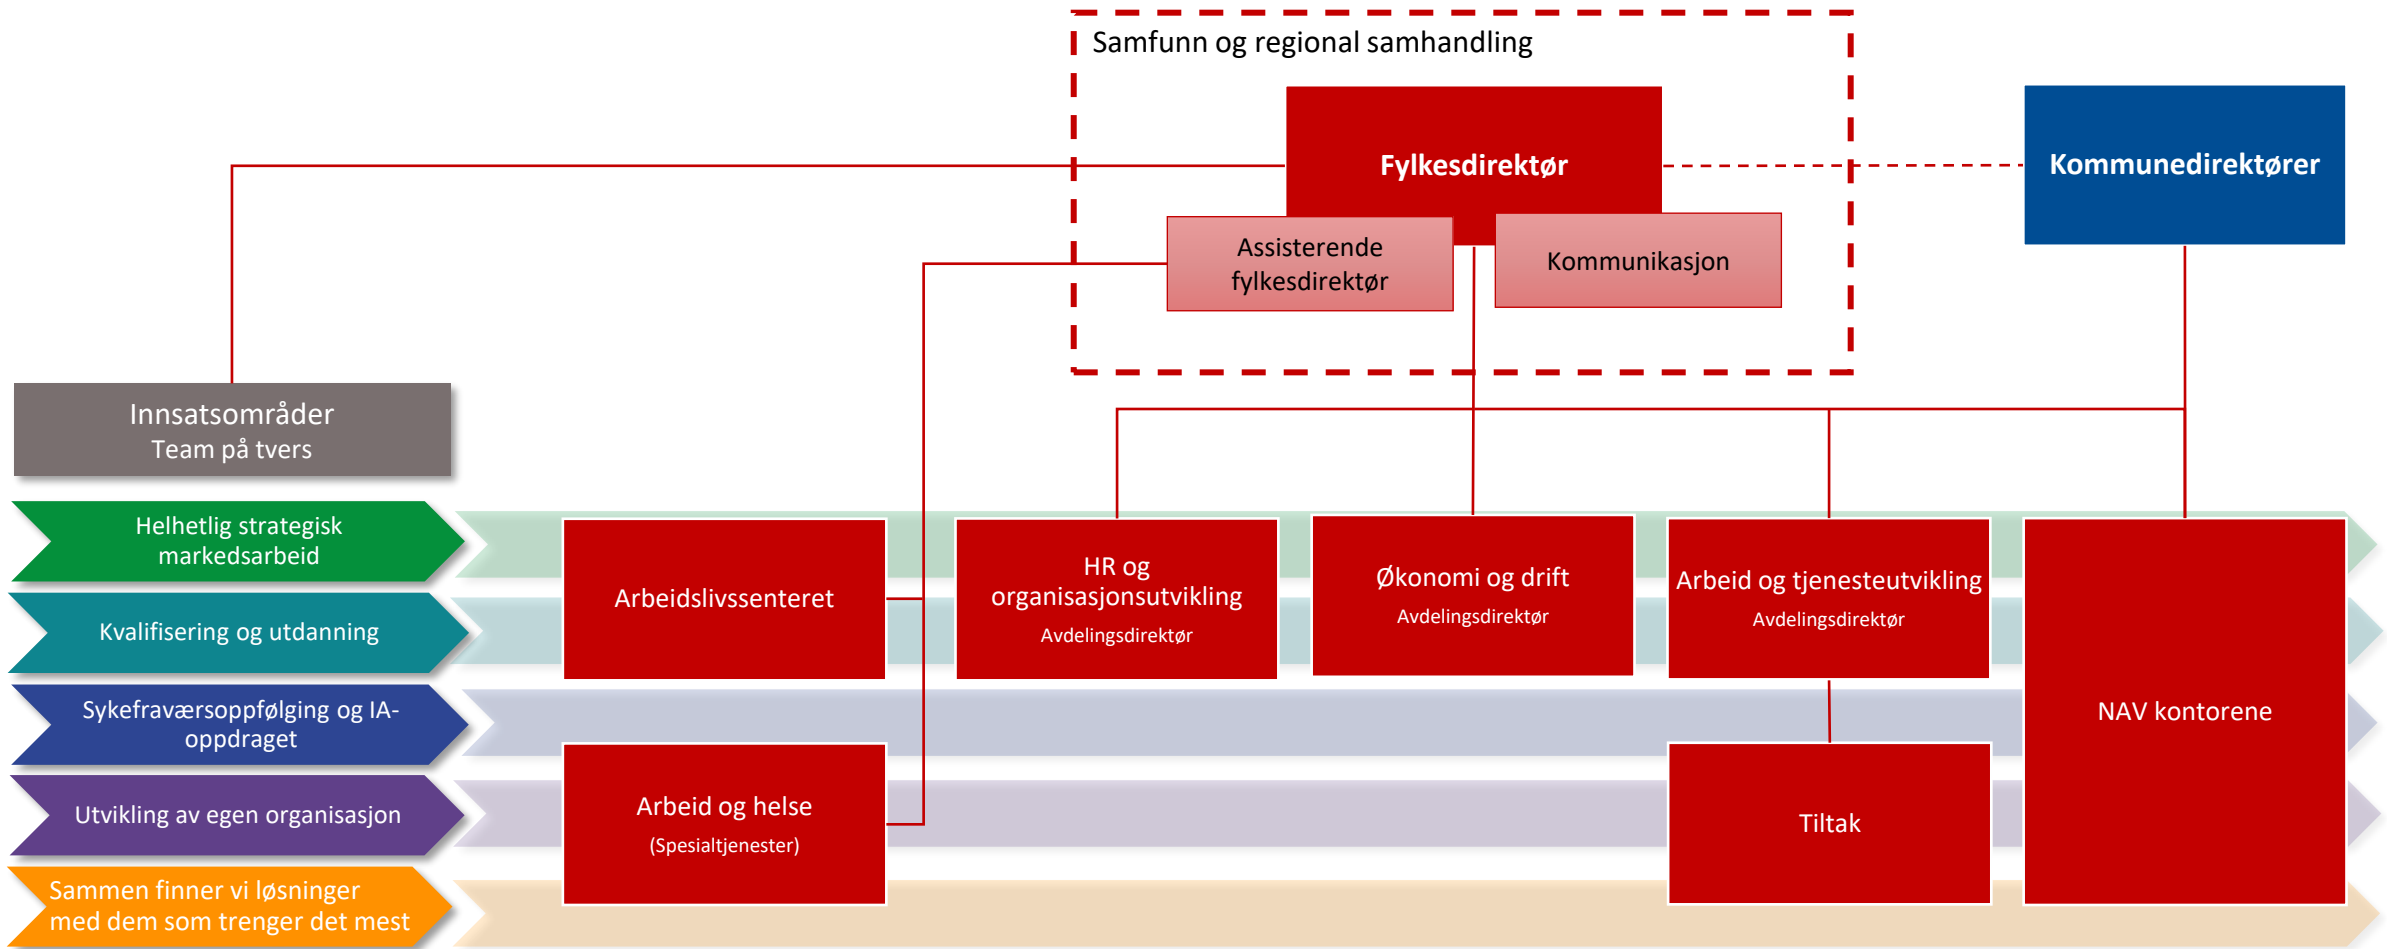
Samfunn og regional samhandling

Fylkesdirektør

Assisterende fylkesdirektør

Kommunikasjon

Kommunedirektører

Innsatsområder
Team på tvers

Helhetlig strategisk markedsarbeid

Kvalifisering og utdanning

Sykefraværsoppfølging og IA-oppdraget

Utvikling av egen organisasjon

Sammen finner vi løsninger med dem som trenger det mest

Arbeidslivssenteret

HR og organisasjonsutvikling
Avdelingsdirektør

Økonomi og drift
Avdelingsdirektør

Arbeid og tjenesteutvikling
Avdelingsdirektør

NAV kontorene

Arbeid og helse
(Spesialtjenester)

Tiltak